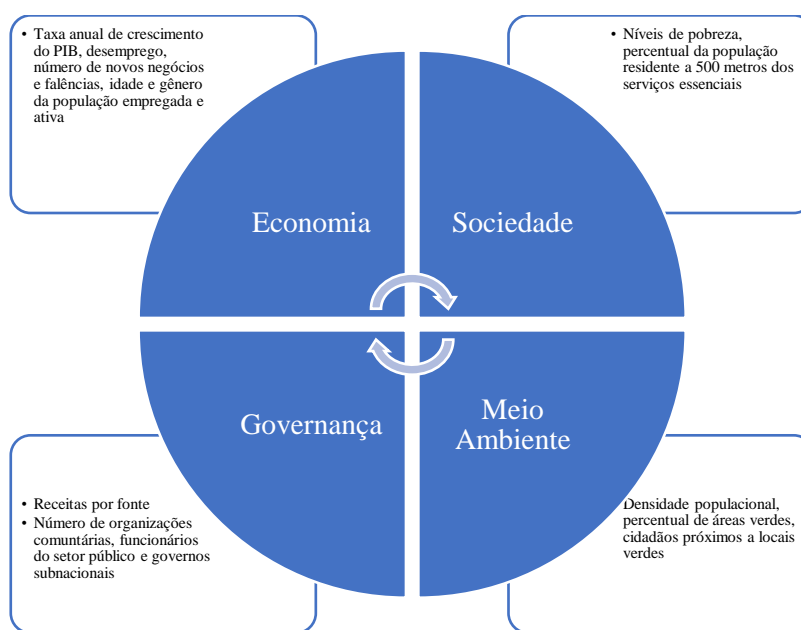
• Taxa anual de crescimento do PIB, desemprego, número de novos negócios e falências, idade e gênero da população empregada e ativa

• Níveis de pobreza, percentual da população residente a 500 metros dos serviços essenciais

Economia

Sociedade

Governança

Meio Ambiente

• Receitas por fonte
• Número de organizações comuntárias, funcionários do setor público e governos subnacionais

Densidade populacional, percentual de áreas verdes, cidadãos próximos a locais verdes